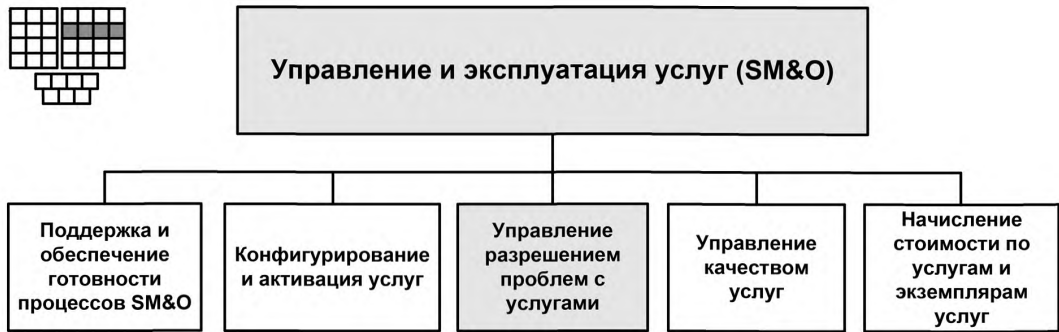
Управление и эксплуатация услуг (SM&O)

Поддержка и обеспечение готовности процессов SM&O

Конфигурирование и активация услуг

Управление разрешением проблем с услугами

Управление качеством услуг

Начисление стоимости по услугам и экземплярам услуг